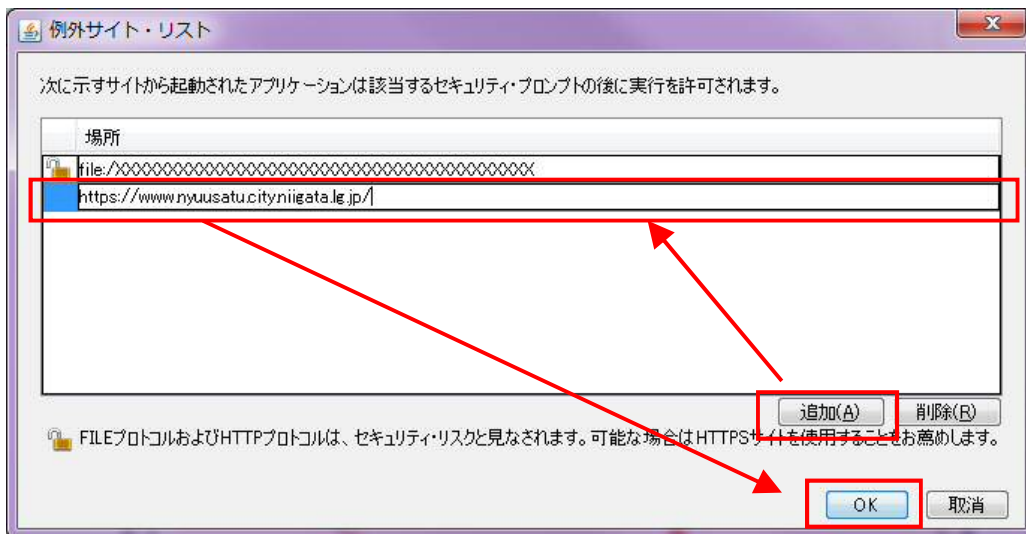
例外サイト・リスト

次に示すサイトから起動されたアプリケーションは該当するセキュリティ・プロンプトの後に実行を許可されます。

| 場所 |
|---|
| file:/XXXXXXXXXXXXXXXXXXXXXXXXXXXXXXXXXXXXXXXX |
| https://www.nyuusatu.city.niigata.lg.jp/ |

追加(A) 削除(R)

FILEプロトコルおよびHTTPプロトコルは、セキュリティ・リスクと見なされます。可能な場合はHTTPSサイトを使用することをお薦めします。

OK 取消